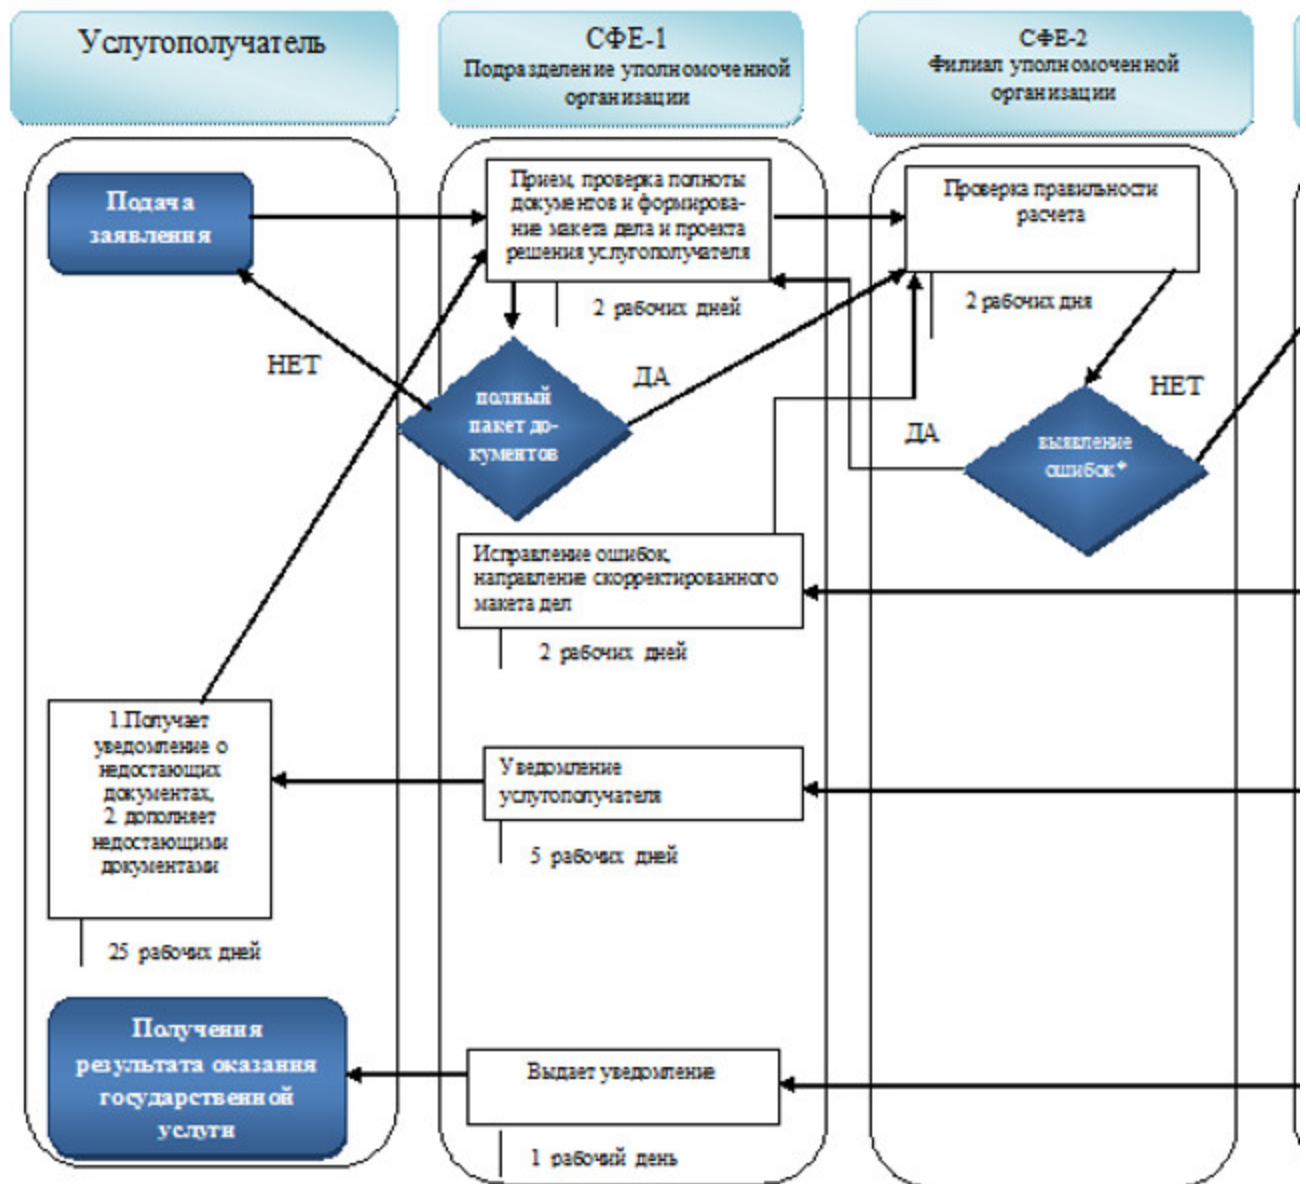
Услугополучатель

СФЕ-1
Подразделение уполномоченной организации

СФЕ-2
Филиал уполномоченной организации

Подача заявления

Прием, проверка полноты документов и формирование макета дела и проекта решения услугополучателя

2 рабочих дней

Проверка правильности расчета

2 рабочих дня

НЕТ

полный пакет документов

ДА

НЕТ

ДА

выявление ошибок*

Исправление ошибок, направление скорректированного макета дел

2 рабочих дней

1.Получает уведомление о недостающих документах, 2. дополняет недостающими документами

Уведомление услугополучателя

5 рабочих дней

25 рабочих дней

Получения результата оказания государственной услуги

Выдает уведомление

1 рабочий день